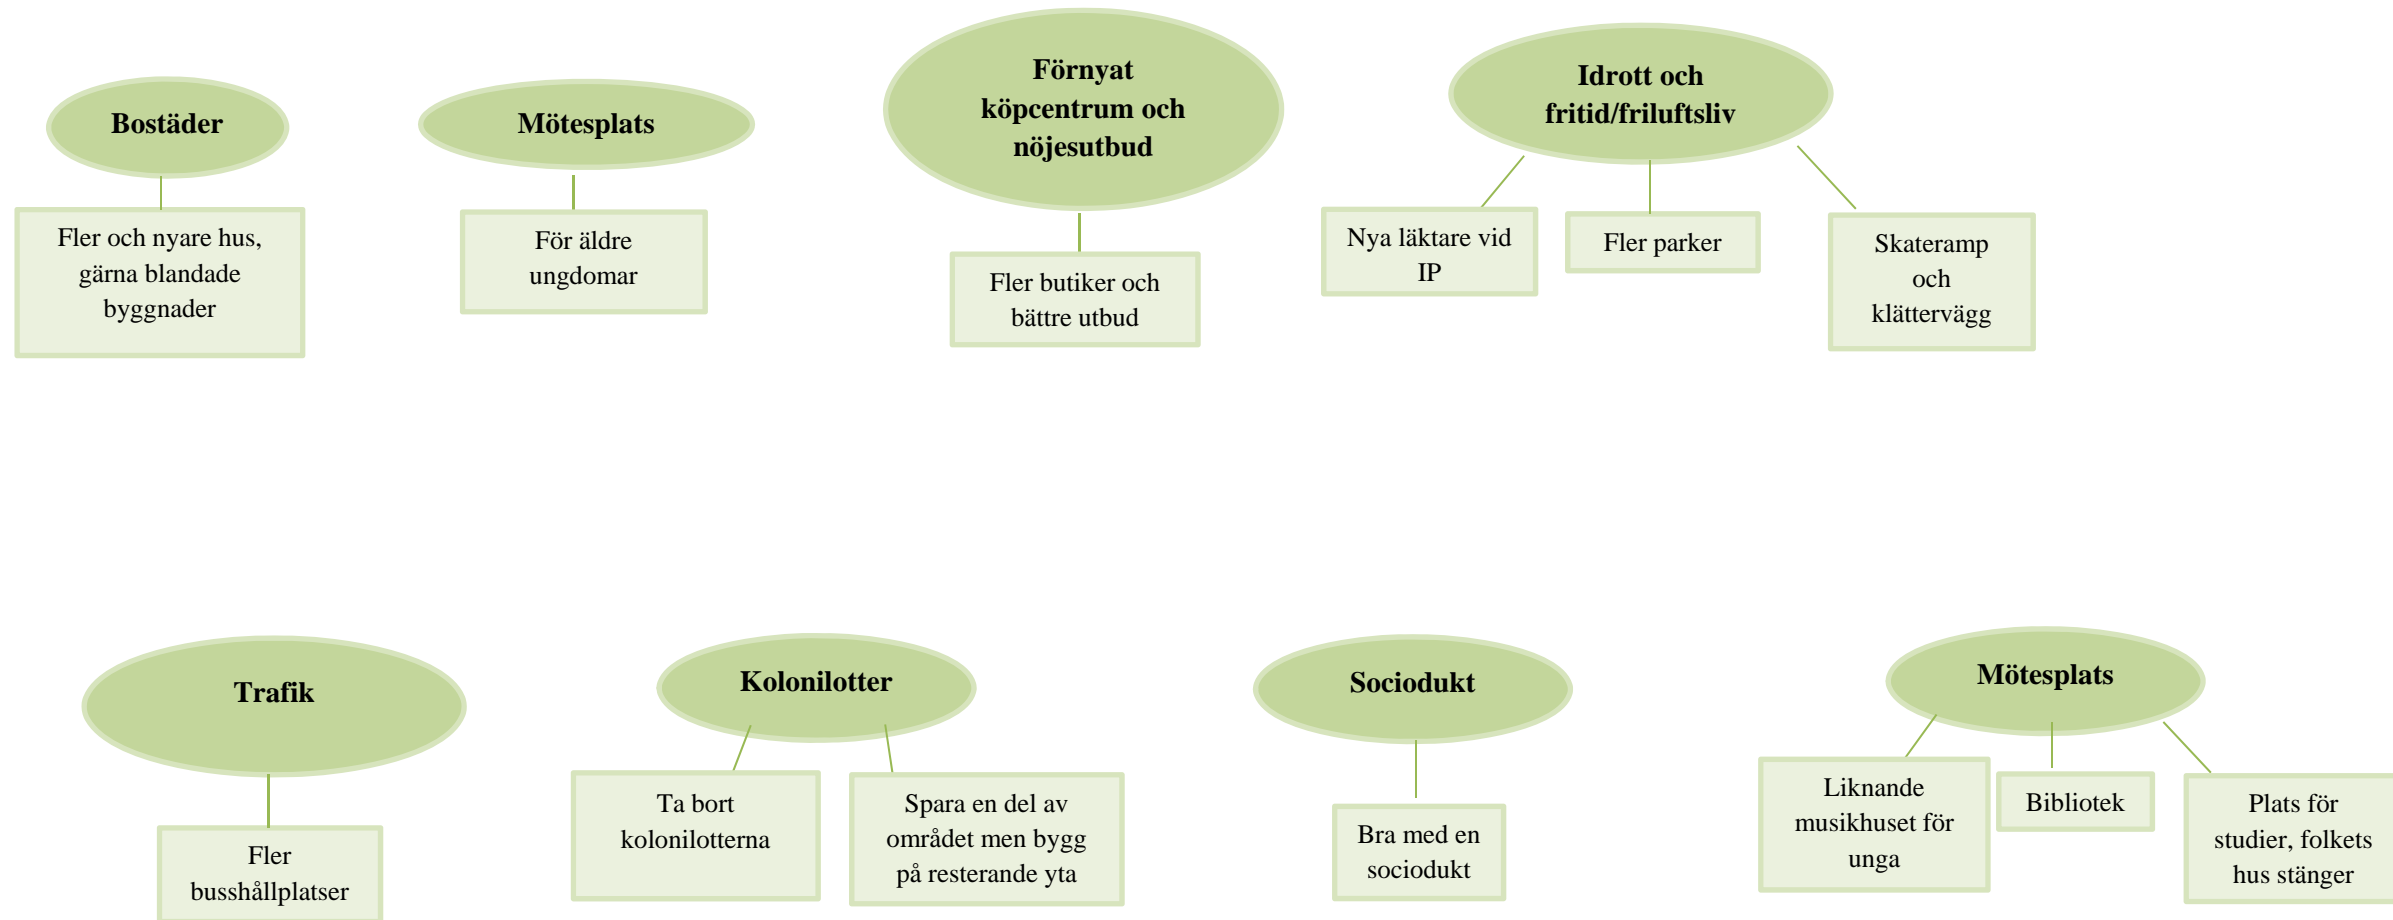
Bostäder

Fler och nyare hus, gärna blandade byggnader

Mötesplats

För äldre ungdomar

Förnyat köpcentrum och nöjesutbud

Fler butiker och bättre utbud

Idrott och fritid/friluftsliv

Nya läktare vid IP

Fler parker

Skateramp och klättervägg

Trafik

Fler busshållplatser

Kolonilotter

Ta bort kolonilotterna

Spara en del av området men bygg på resterande yta

Sociodukt

Bra med en sociodukt

Mötesplats

Liknande musikhuset för unga

Bibliotek

Plats för studier, folkets hus stänger